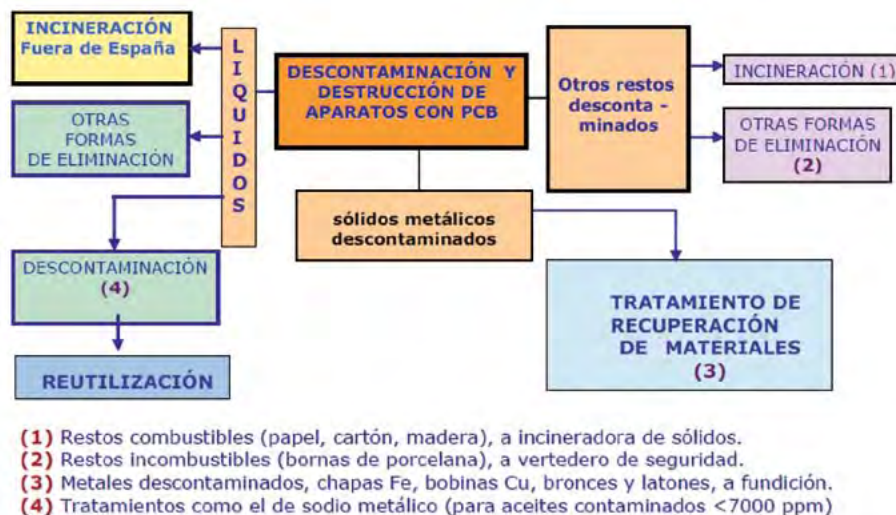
INCINERACIÓN Fuera de España

LIQUIDOS

DESCONTAMINACIÓN Y DESTRUCCIÓN DE APARATOS CON PCB

Otros restos desconta - minados

INCINERACIÓN (1)

OTRAS FORMAS DE ELIMINACIÓN

OTRAS FORMAS DE ELIMINACIÓN (2)

sólidos metálicos descontaminados

DESCONTAMINACIÓN (4)

TRATAMIENTO DE RECUPERACIÓN DE MATERIALES (3)

REUTILIZACIÓN

(1) Restos combustibles (papel, cartón, madera), a incineradora de sólidos.
(2) Restos incombustibles (bornas de porcelana), a vertedero de seguridad.
(3) Metales descontaminados, chapas Fe, bobinas Cu, bronces y latones, a fundición.
(4) Tratamientos como el de sodio metálico (para aceites contaminados <7000 ppm)